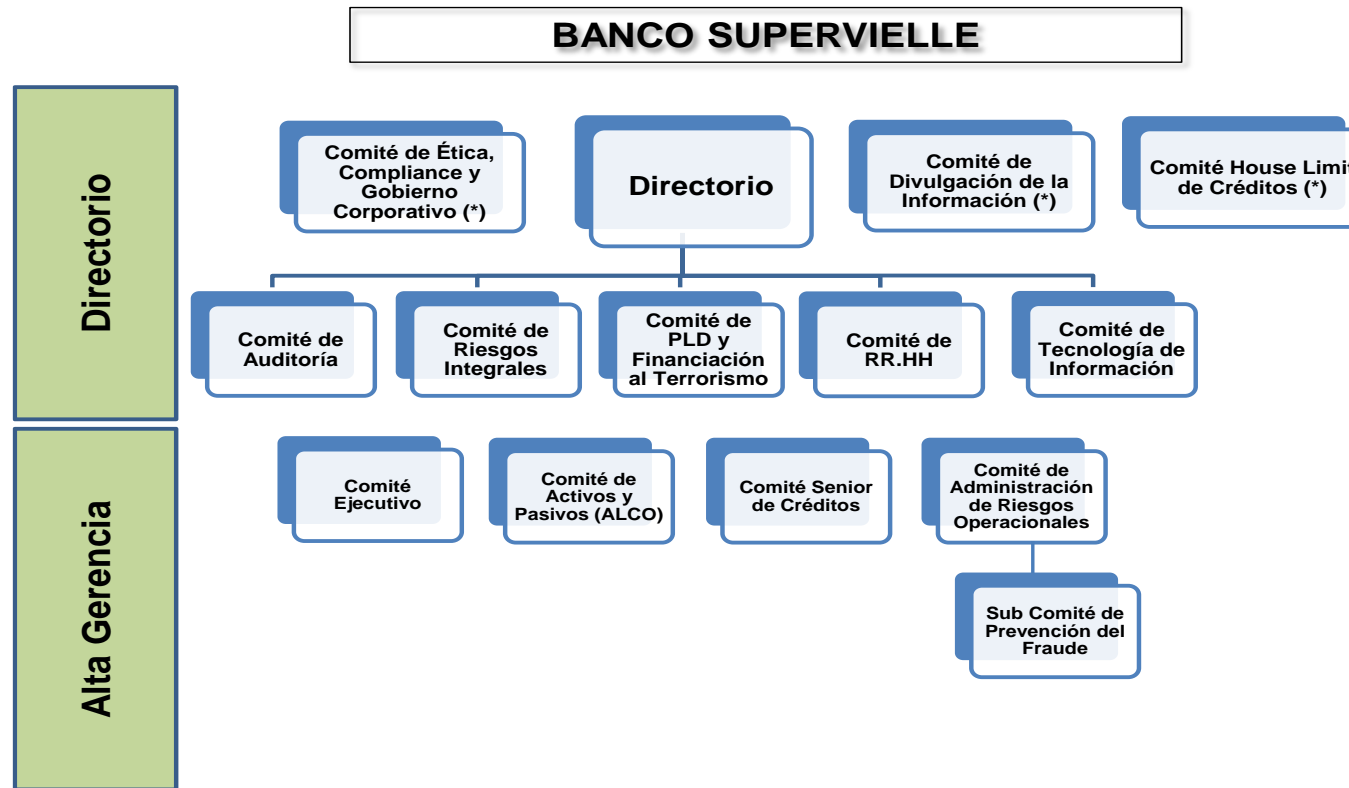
BANCO SUPERVIELLE

Directorio

Comité de Ética, Compliance y Gobierno Corporativo (*)

Directorio

Comité de Divulgación de la Información (*)

Comité House Limit de Créditos (*)

Comité de Auditoría

Comité de Riesgos Integrales

Comité de PLD y Financiación al Terrorismo

Comité de RR.HH

Comité de Tecnología de Información

Alta Gerencia

Comité Ejecutivo

Comité de Activos y Pasivos (ALCO)

Comité Senior de Créditos

Comité de Administración de Riesgos Operacionales

Sub Comité de Prevención del Fraude